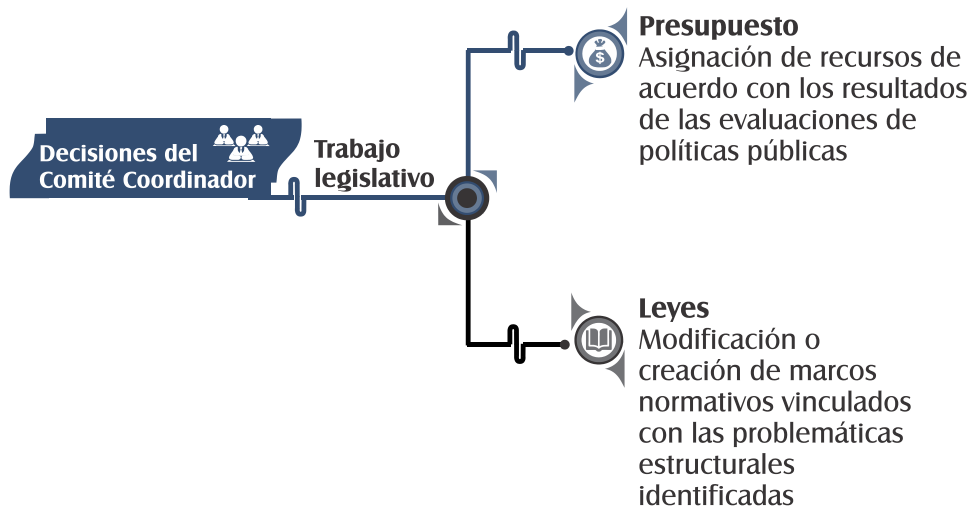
Decisiones del Comité Coordinador

Trabajo legislativo

Presupuesto
Asignación de recursos de acuerdo con los resultados de las evaluaciones de políticas públicas

Leyes
Modificación o creación de marcos normativos vinculados con las problemáticas estructurales identificadas